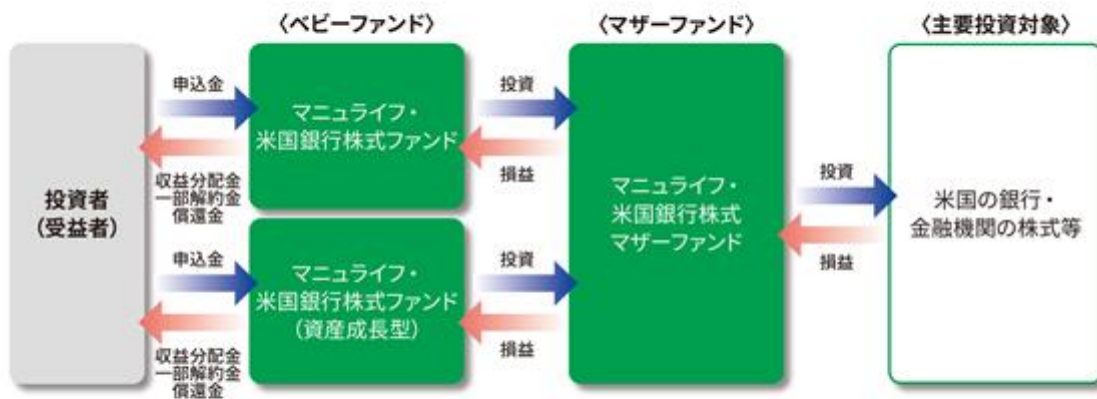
〈ベビーファンド〉

〈マザーファンド〉

〈主要投資対象〉

投資者
(受益者)

申込金

収益分配金
一部解約金
償還金

マニュライフ・
米国銀行株式ファンド

投資

損益

申込金

収益分配金
一部解約金
償還金

マニュライフ・
米国銀行株式ファンド
(資産成長型)

投資

損益

マニュライフ・
米国銀行株式
マザーファンド

投資

損益

米国の銀行・
金融機関の株式等